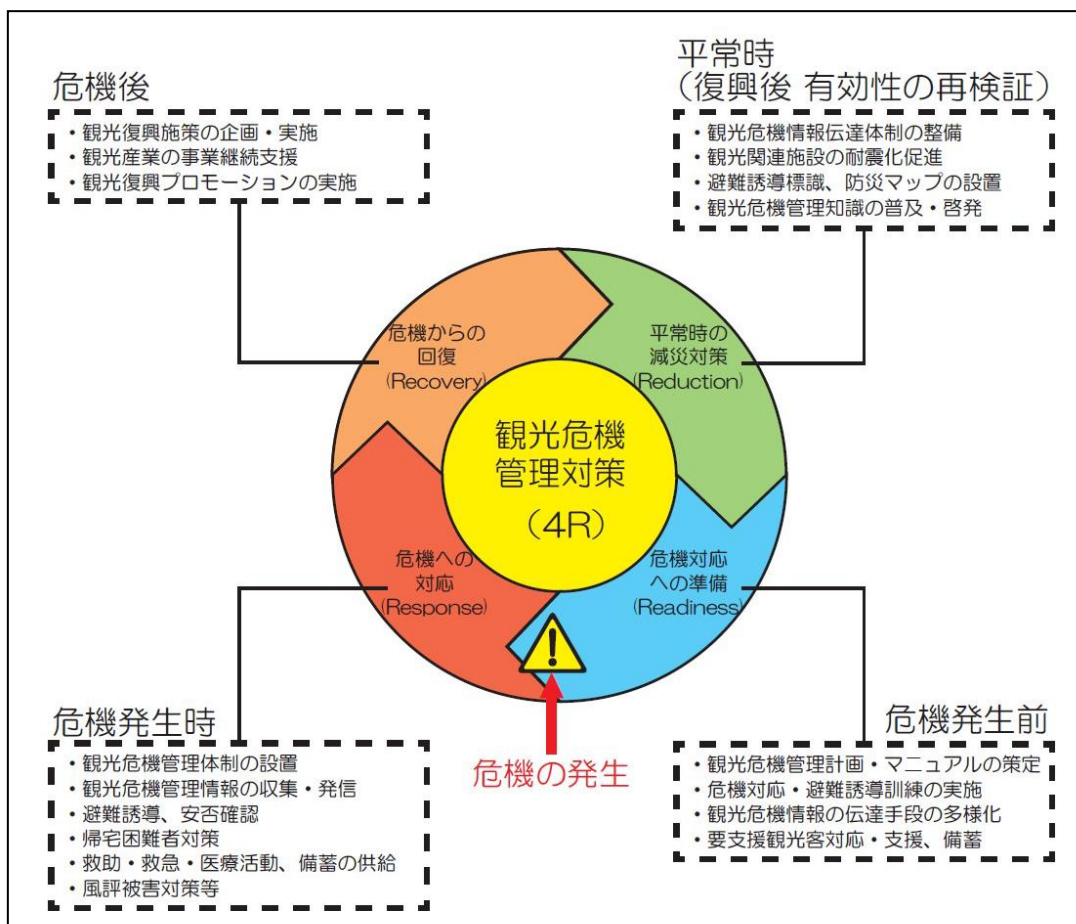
危機後

・観光復興施策の企画・実施
・観光産業の事業継続支援
・観光復興プロモーションの実施

平常時
（復興後 有効性の再検証）

・観光危機情報伝達体制の整備
・観光関連施設の耐震化促進
・避難誘導標識、防災マップの設置
・観光危機管理知識の普及・啓発

危機からの回復（Recovery）

平常時の減災対策（Reduction）

観光危機管理対策（4R）

危機への対応（Response）

危機対応への準備（Readiness）

危機発生時

・観光危機管理体制の設置
・観光危機管理情報の収集・発信
・避難誘導、安否確認
・帰宅困難者対策
・救助・救急・医療活動、備蓄の供給
・風評被害対策等

危機の発生

危機発生前

・観光危機管理計画・マニュアルの策定
・危機対応・避難誘導訓練の実施
・観光危機情報の伝達手段の多様化
・要支援観光客対応・支援、備蓄